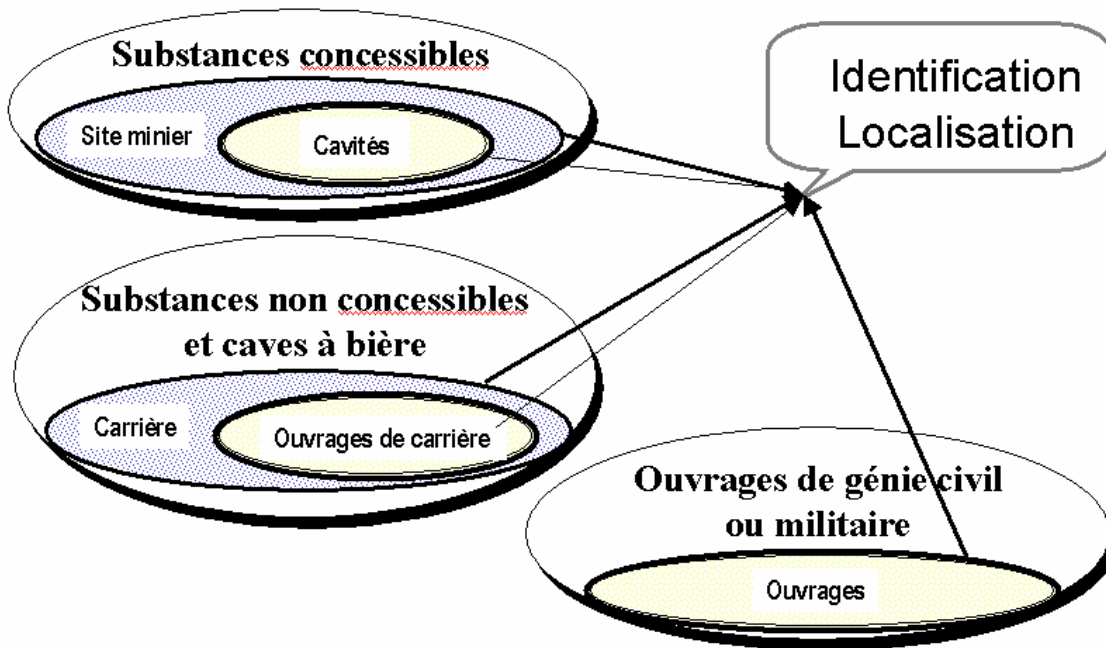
Substances concessibles

Site minier

Cavités

Identification
Localisation

Substances non concessibles et caves à bière

Carrière

Ouvrages de carrière

Ouvrages de génie civil ou militaire

Ouvrages